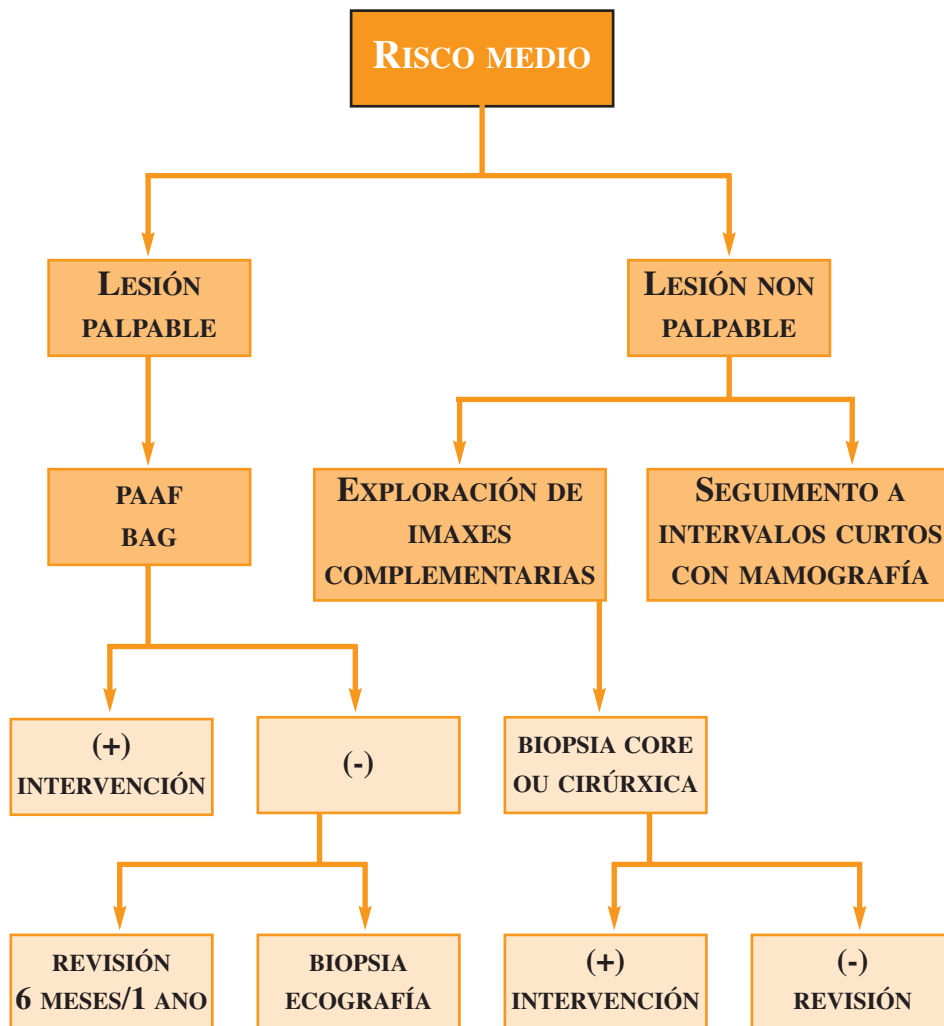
RISCO MEDIO

LESIÓN PALPABLE

LESIÓN NON PALPABLE

PAAF
BAG

EXPLORACIÓN DE IMAXES COMPLEMENTARIAS

SEGUIMENTO A INTERVALOS CURTOS CON MAMOGRAFÍA

(+)
INTERVENCIÓN

(-)

BIOPSIA CORE OU CIRÚRXICA

REVISIÓN
6 MESES/1 ANO

BIOPSIA
ECOGRAFÍA

(+)
INTERVENCIÓN

(-)
REVISIÓN